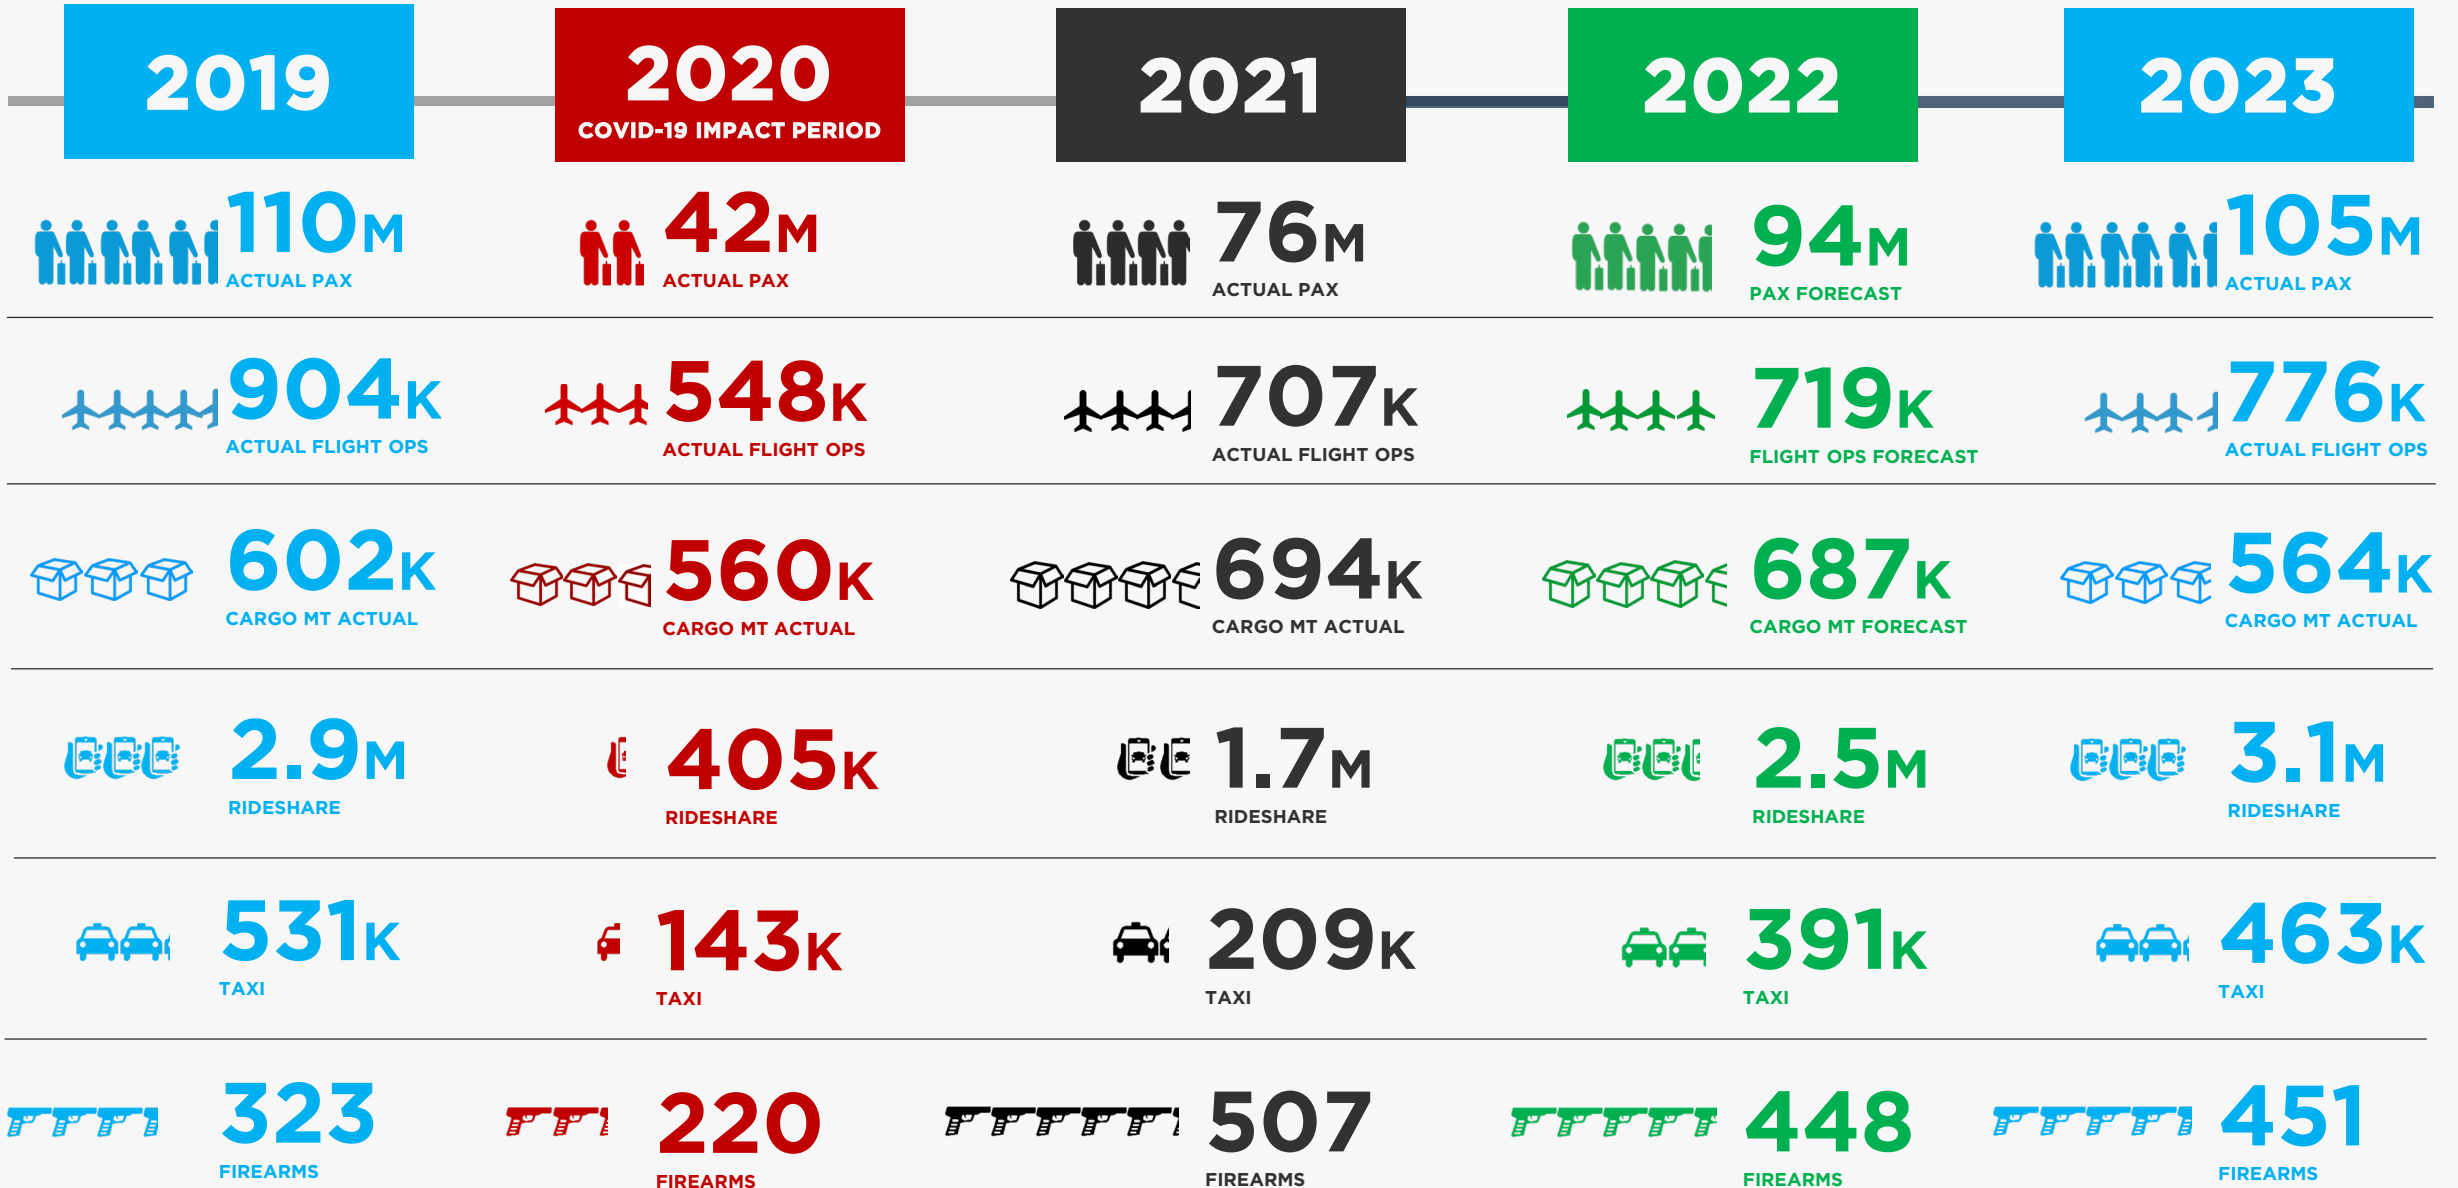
2019

2020
COVID-19 IMPACT PERIOD

2021

2022

2023

110M
ACTUAL PAX

42M
ACTUAL PAX

76M
ACTUAL PAX

94M
PAX FORECAST

105M
ACTUAL PAX

904K
ACTUAL FLIGHT OPS

548K
ACTUAL FLIGHT OPS

707K
ACTUAL FLIGHT OPS

719K
FLIGHT OPS FORECAST

776K
ACTUAL FLIGHT OPS

602K
CARGO MT ACTUAL

560K
CARGO MT ACTUAL

694K
CARGO MT ACTUAL

687K
CARGO MT FORECAST

564K
CARGO MT ACTUAL

2.9M
RIDESHARE

405K
RIDESHARE

1.7M
RIDESHARE

2.5M
RIDESHARE

3.1M
RIDESHARE

531K
TAXI

143K
TAXI

209K
TAXI

391K
TAXI

463K
TAXI

323
FIREARMS

220
FIREARMS

507
FIREARMS

448
FIREARMS

451
FIREARMS